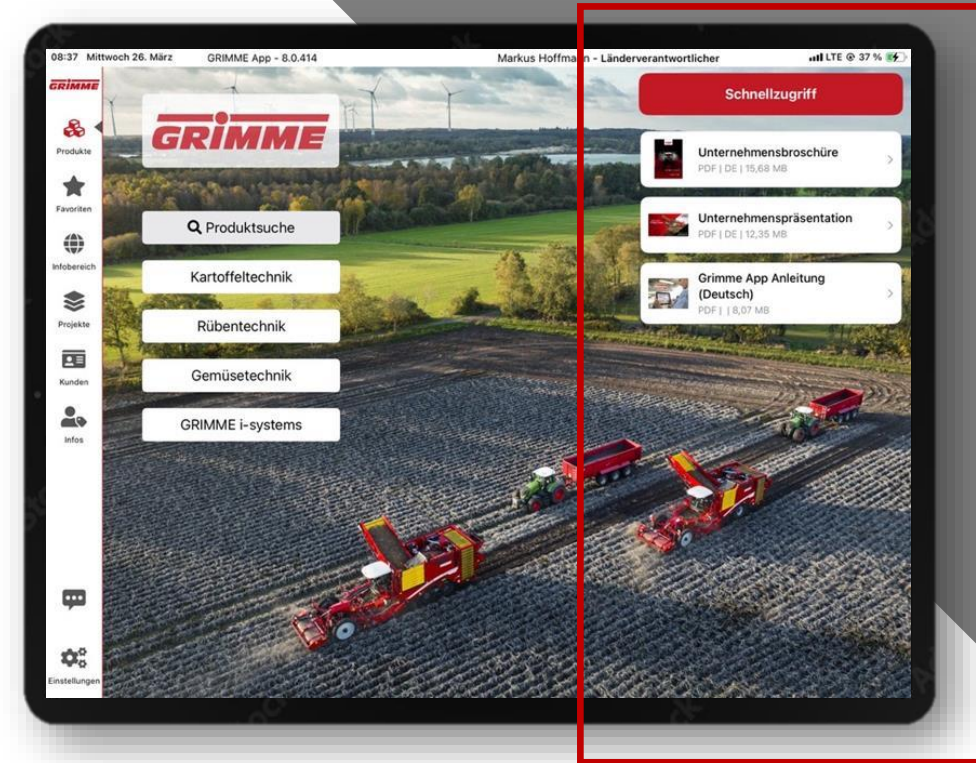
08:37 Mittwoch 26. März GRIMME App - 8.0.414 Markus Hoffmann - Länderverantwortlicher LTE 37 %

GRIMME

Produkte

Favoriten

Infobereich

Projekte

Kunden

Infos

Einstellungen

GRIMME

Produktsuche

Kartoffeltechnik

Rübentechnik

Gemüsetechnik

GRIMME i-systems

Schnellzugriff

Unternehmensbroschüre
PDF | DE | 15,68 MB

Unternehmenspräsentation
PDF | DE | 12,35 MB

Grimme App Anleitung (Deutsch)
PDF | | 8,07 MB